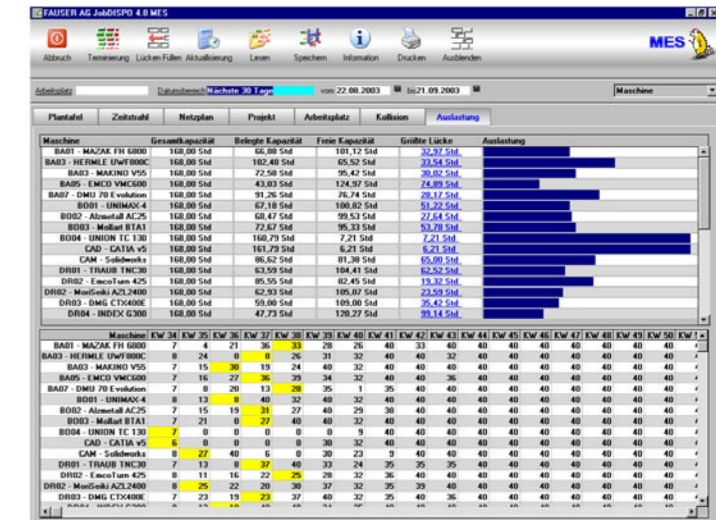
FAUSER AG JobDISPO 4.0 MES

Abbruch Terminierung Lücken Füllen Aktualisierung Lesen Speichern Information Drucken Ausblenden

MES

Arbeitsplatz Datumsbereich Nächste 30 Tage vom 22.08.2003 bis 21.09.2003 Maschine

Plantafel Zeitstrahl Netzplan Projekt Arbeitsplatz Kollision Auslastung

| Maschine | Gesamtkapazität | Belegte Kapazität | Freie Kapazität | Größte Lücke | Auslastung |
|---|---|---|---|---|---|
| BA01 - MAZAK FH 6800 | 168,00 Std | 66,88 Std | 101,12 Std | 32,97 Std. | |
| BA03 - HERMLE UWF800C | 168,00 Std | 102,48 Std | 65,52 Std | 33,54 Std. | |
| BA03 - MAKINO V55 | 168,00 Std | 72,58 Std | 95,42 Std | 30,02 Std. | |
| BA05 - EMCO VMC600 | 168,00 Std | 43,03 Std | 124,97 Std | 74,89 Std. | |
| BA07 - DMU 70 Evolution | 168,00 Std | 91,26 Std | 76,74 Std | 28,17 Std. | |
| BO01 - UNIMAX-4 | 168,00 Std | 67,18 Std | 100,82 Std | 51,22 Std. | |
| BO02 - Alzmetall AC25 | 168,00 Std | 68,47 Std | 99,53 Std | 27,64 Std. | |
| BO03 - Mollart BTA1 | 168,00 Std | 72,67 Std | 95,33 Std | 53,78 Std. | |
| BO04 - UNION TC 130 | 168,00 Std | 160,79 Std | 7,21 Std | 7,21 Std. | |
| CAD - CATIA v5 | 168,00 Std | 161,79 Std | 6,21 Std | 6,21 Std. | |
| CAM - Solidworks | 168,00 Std | 86,62 Std | 81,38 Std | 65,00 Std. | |
| DR01 - TRAUB TNC30 | 168,00 Std | 63,59 Std | 104,41 Std | 62,52 Std. | |
| DR02 - EmcoTurn 425 | 168,00 Std | 85,55 Std | 82,45 Std | 19,32 Std. | |
| DR02 - MoriSeiki AZL2400 | 168,00 Std | 62,93 Std | 105,07 Std | 23,59 Std. | |
| DR03 - DMG CTX400E | 168,00 Std | 59,00 Std | 109,00 Std | 35,42 Std. | |
| DR04 - INDEX G300 | 168,00 Std | 47,73 Std | 120,27 Std | 99,14 Std. | |

| Maschine | KW 34 | KW 35 | KW 36 | KW 37 | KW 38 | KW 39 | KW 40 | KW 41 | KW 42 | KW 43 | KW 44 | KW 45 | KW 46 | KW 47 | KW 48 | KW 49 | KW 50 | KW |
|---|---|---|---|---|---|---|---|---|---|---|---|---|---|---|---|---|---|---|
| BA01 - MAZAK FH 6800 | 7 | 4 | 21 | 36 | 33 | 28 | 26 | 40 | 33 | 40 | 40 | 40 | 40 | 40 | 40 | 40 | 40 | |
| BA03 - HERMLE UWF800C | 8 | 24 | 0 | 8 | 26 | 31 | 32 | 40 | 32 | 40 | 40 | 40 | 40 | 40 | 40 | 40 | 40 | |
| BA03 - MAKINO V55 | 7 | 15 | 30 | 19 | 24 | 40 | 32 | 40 | 32 | 40 | 40 | 40 | 40 | 40 | 40 | 40 | 40 | |
| BA05 - EMCO VMC600 | 7 | 16 | 27 | 36 | 29 | 34 | 32 | 40 | 36 | 40 | 40 | 40 | 40 | 40 | 40 | 40 | 40 | |
| BA07 - DMU 70 Evolution | 7 | 8 | 20 | 13 | 28 | 35 | 1 | 35 | 40 | 40 | 40 | 40 | 40 | 40 | 40 | 40 | 40 | |
| BO01 - UNIMAX-4 | 8 | 13 | 8 | 40 | 32 | 40 | 32 | 40 | 40 | 40 | 40 | 40 | 40 | 40 | 40 | 40 | 40 | |
| BO02 - Alzmetall AC25 | 7 | 15 | 19 | 31 | 27 | 40 | 29 | 38 | 40 | 40 | 40 | 40 | 40 | 40 | 40 | 40 | 40 | |
| BO03 - Mollart BTA1 | 7 | 21 | 0 | 27 | 40 | 40 | 32 | 40 | 40 | 40 | 40 | 40 | 40 | 40 | 40 | 40 | 40 | |
| BO04 - UNION TC 130 | 7 | 0 | 0 | 0 | 0 | 0 | 9 | 40 | 40 | 40 | 40 | 40 | 40 | 40 | 40 | 40 | 40 | |
| CAD - CATIA v5 | 6 | 0 | 0 | 0 | 0 | 30 | 32 | 40 | 40 | 40 | 40 | 40 | 40 | 40 | 40 | 40 | 40 | |
| CAM - Solidworks | 8 | 27 | 40 | 6 | 0 | 30 | 23 | 3 | 40 | 40 | 40 | 40 | 40 | 40 | 40 | 40 | 40 | |
| DR01 - TRAUB TNC30 | 7 | 13 | 8 | 37 | 40 | 33 | 24 | 35 | 35 | 40 | 40 | 40 | 40 | 40 | 40 | 40 | 40 | |
| DR02 - EmcoTurn 425 | 8 | 11 | 16 | 22 | 25 | 28 | 32 | 36 | 40 | 40 | 40 | 40 | 40 | 40 | 40 | 40 | 40 | |
| DR02 - MoriSeiki AZL2400 | 8 | 25 | 22 | 20 | 30 | 37 | 32 | 35 | 39 | 40 | 40 | 40 | 40 | 40 | 40 | 40 | 40 | |
| DR03 - DMG CTX400E | 7 | 23 | 19 | 23 | 37 | 40 | 32 | 35 | 36 | 40 | 40 | 40 | 40 | 40 | 40 | 40 | 40 | |
| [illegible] | | | | | | | | | | | | | | | | | | |